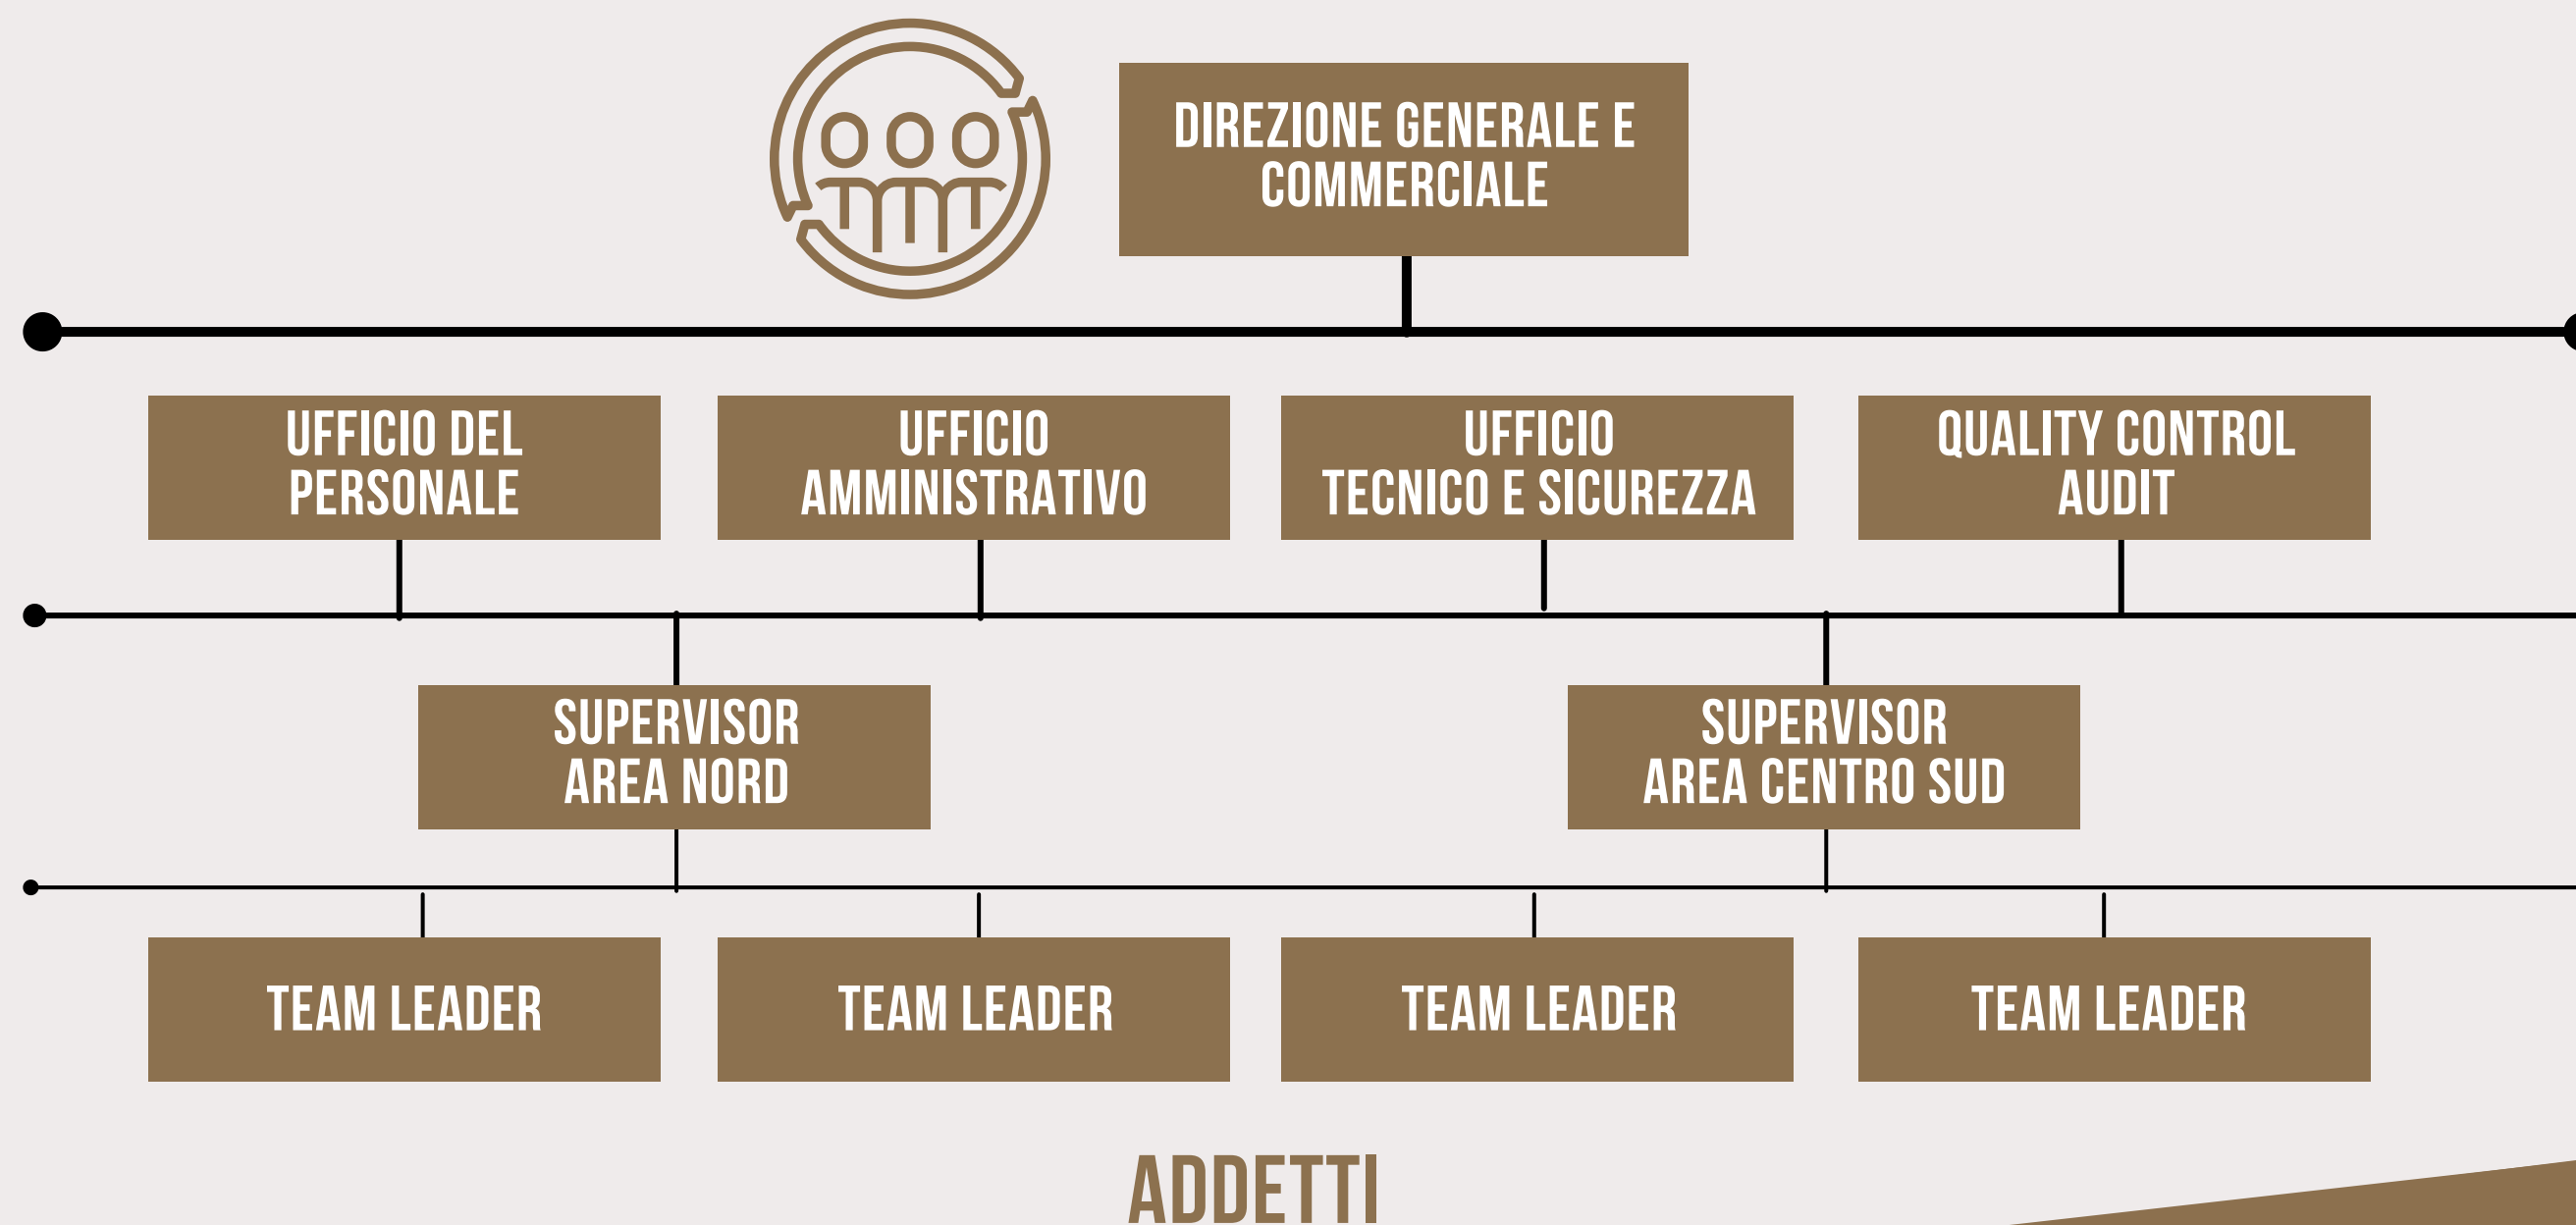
DIREZIONE GENERALE E COMMERCIALE

UFFICIO DEL PERSONALE

UFFICIO AMMINISTRATIVO

UFFICIO TECNICO E SICUREZZA

QUALITY CONTROL AUDIT

SUPERVISOR AREA NORD

SUPERVISOR AREA CENTRO SUD

TEAM LEADER

TEAM LEADER

TEAM LEADER

TEAM LEADER

ADDETTI